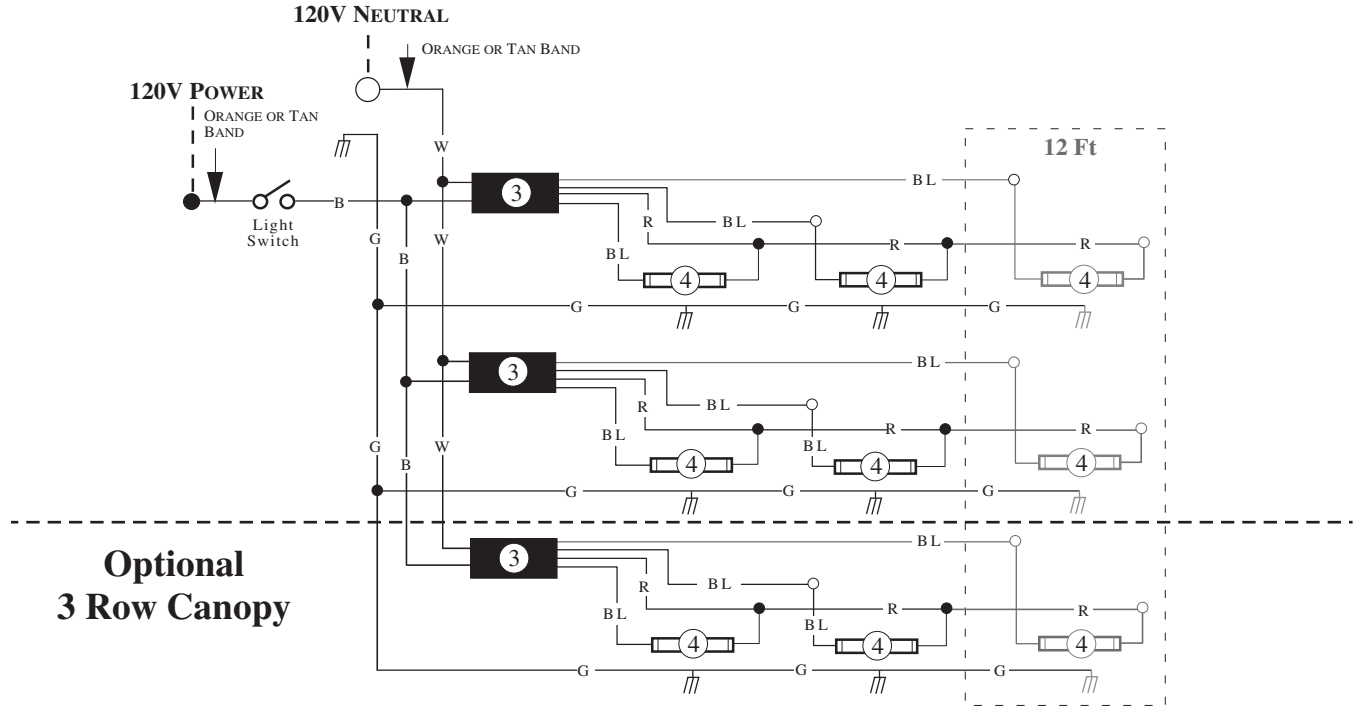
120V NEUTRAL

ORANGE OR TAN BAND

120V POWER

ORANGE OR TAN BAND

Light Switch

B

G

W

W

B

3

BL

12 Ft

R

BL

BL

R

R

4

4

4

G

G

G

3

BL

R

BL

BL

R

R

G

B

W

BL

4

4

4

G

G

G

Optional
3 Row Canopy

3

BL

R

BL

BL

R

R

BL

4

4

4

G

G

G